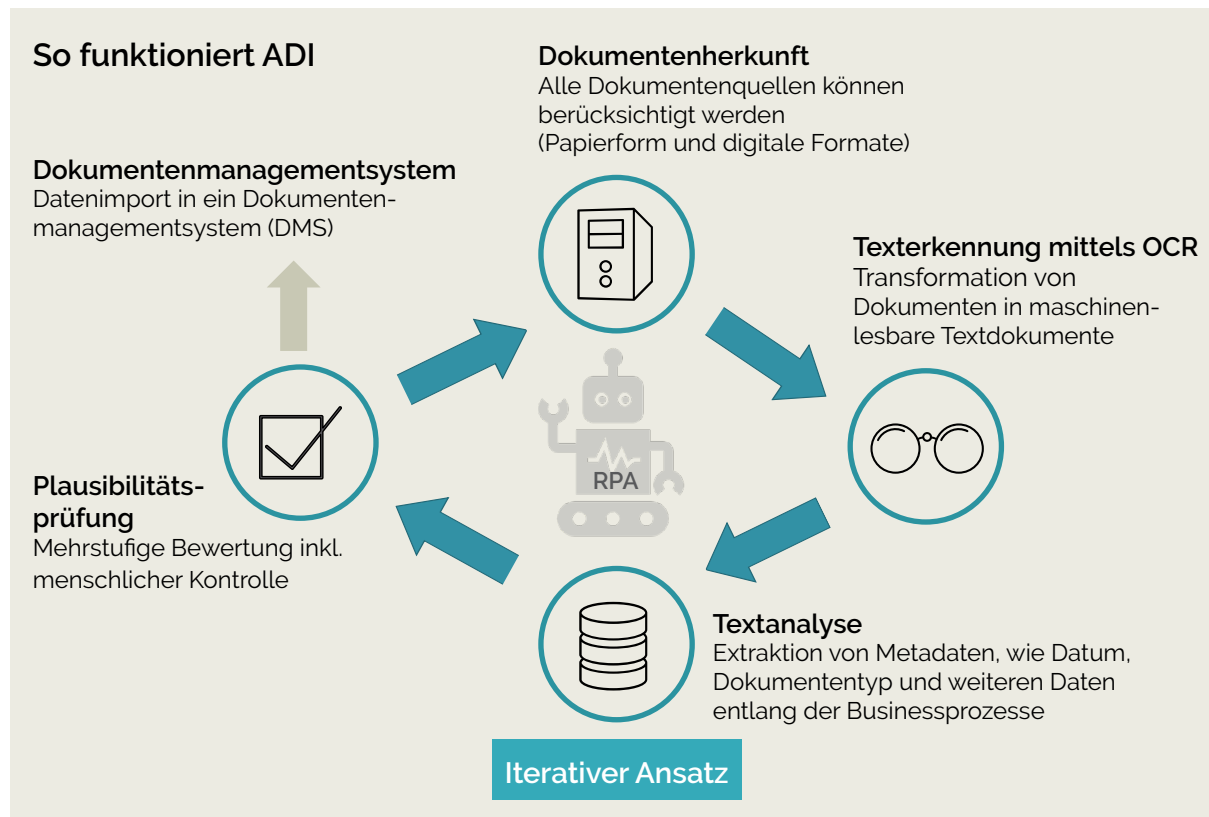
So funktioniert ADI

Dokumentenherkunft
Alle Dokumentenquellen können berücksichtigt werden (Papierform und digitale Formate)

Dokumentenmanagementsystem
Datenimport in ein Dokumentenmanagementsystem (DMS)

Texterkennung mittels OCR
Transformation von Dokumenten in maschinenlesbare Textdokumente

RPA

Plausibilitätsprüfung
Mehrstufige Bewertung inkl. menschlicher Kontrolle

Textanalyse
Extraktion von Metadaten, wie Datum, Dokumententyp und weiteren Daten entlang der Businessprozesse

Iterativer Ansatz